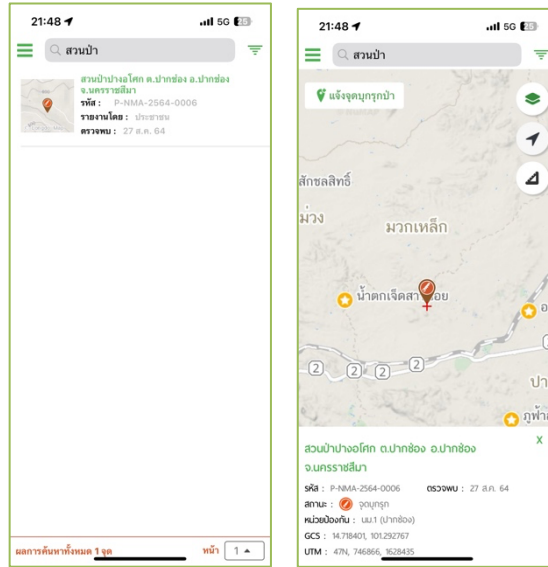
21:48
5G 25

สวนป่า

สวนป่าปางอโศก ต.ปากช่อง อ.ปากช่อง จ.นครราชสีมา
รหัส : P-NMA-2564-0006
รายงานโดย : ประชาชน
ตรวจพบ : 27 ส.ค. 64

ผลการค้นหาทั้งหมด 1 จุด
หน้า 1

21:48
5G 25

สวนป่า

แจ้งจุดบุกรุกป่า

สักชลสิทธิ์
ม่วง
มวกเหล็ก
น้ำตกเจ็ดสา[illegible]อย
2
2
2
2
ปา
ภูฟ้า
อ

สวนป่าปางอโศก ต.ปากช่อง อ.ปากช่อง จ.นครราชสีมา
X
รหัส : P-NMA-2564-0006 ตรวจพบ : 27 ส.ค. 64
สถานะ : จุดบุกรุก
หน่วยป้องกัน : นม.1 (ปากช่อง)
GCS : 14.718401, 101.292767
UTM : 47N, 746866, 1628435